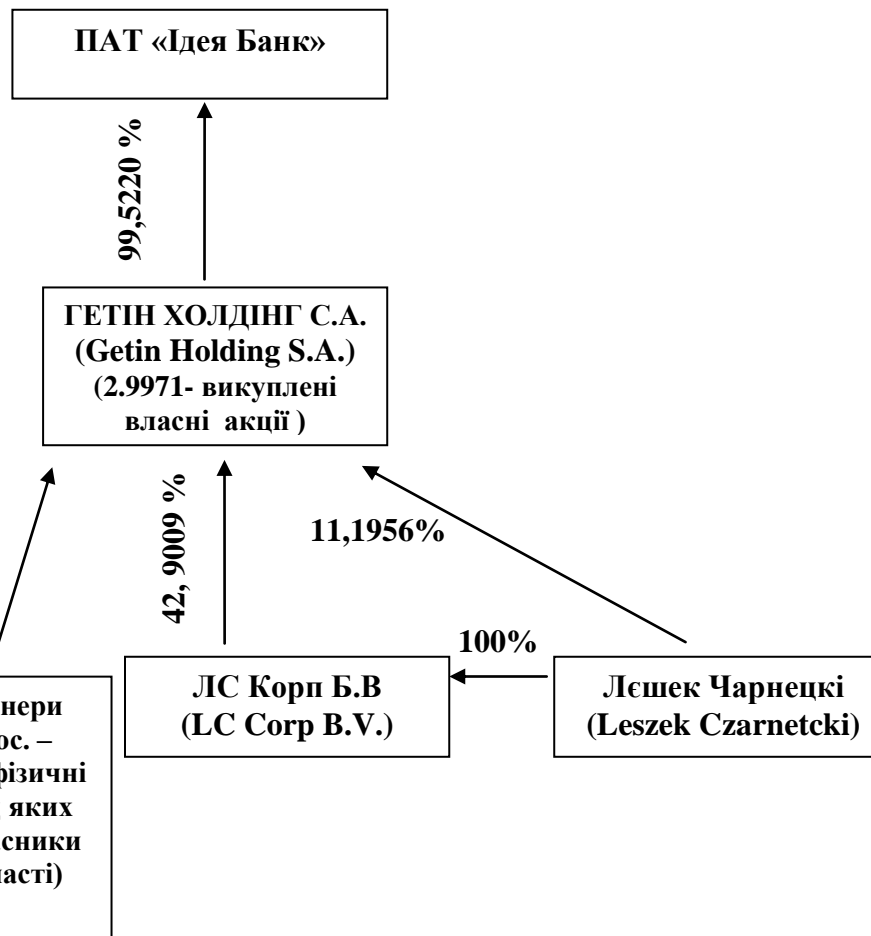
ПАТ «Ідея Банк»

99,5220 %

ГЕТІН ХОЛДІНГ С.А. (Getin Holding S.A.) (2.9971- викуплені власні акції )

42, 9009 %

11,1956%

100%

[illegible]нери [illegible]ос. – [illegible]фізичні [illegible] яких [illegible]сники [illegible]асті)

ЛС Корп Б.В (LC Corp B.V.)

Лєшек Чарнецкі (Leszek Czarnetcki)